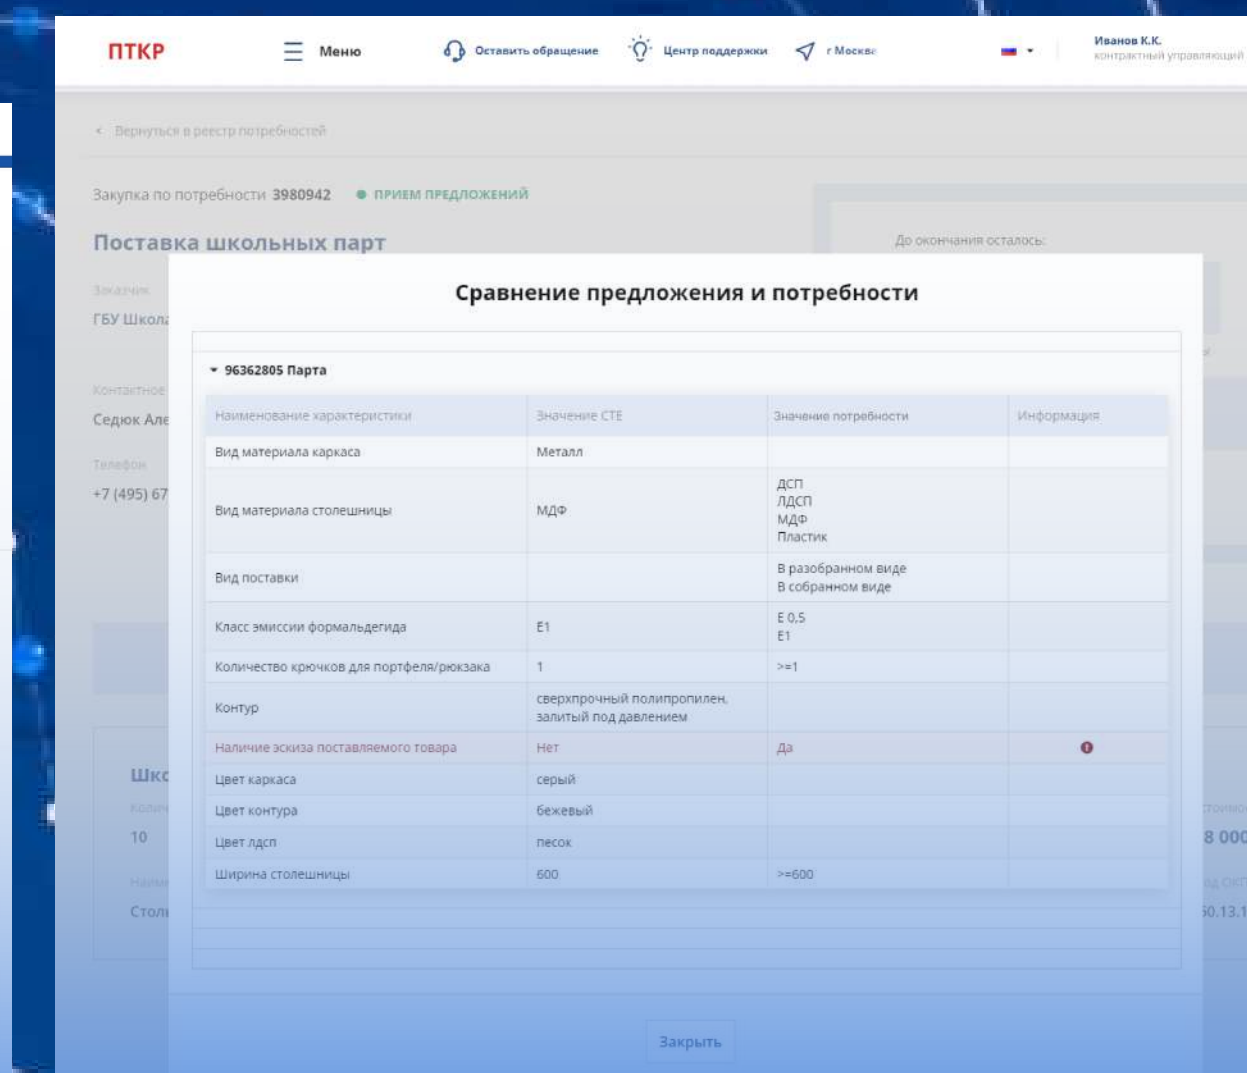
ПТКР
Меню
Оставить обращение
Центр поддержки
г Москва
Иванов К.К.
контрактный управляющий

< Вернуться в реестр потребностей

Закупка по потребности 3980942 ● ПРИЕМ ПРЕДЛОЖЕНИЙ

Поставка школьных парт

До окончания осталось:

Заказчик
ГБУ Школа

Контактное
Седюк Але

Телефон
+7 (495) 67

Шко
10
Стол

8 000
50.13.1

Сравнение предложения и потребности

▾ 96362805 Парта

| Наименование характеристики | Значение СТЕ | Значение потребности | Информация |
|---|---|---|---|
| Вид материала каркаса | Металл | | |
| Вид материала столешницы | МДФ | ДСП<br>ЛДСП<br>МДФ<br>Пластик | |
| Вид поставки | | В разобранном виде<br>В собранном виде | |
| Класс эмиссии формальдегида | Е1 | Е 0,5<br>Е1 | |
| Количество крючков для портфеля/рюкзака | 1 | >=1 | |
| Контур | сверхпрочный полипропилен, залитый под давлением | | |
| Наличие эскиза поставляемого товара | Нет | Да | ! |
| Цвет каркаса | серый | | |
| Цвет контура | бежевый | | |
| Цвет лдсп | песок | | |
| Ширина столешницы | 600 | >=600 | |

Закрыть